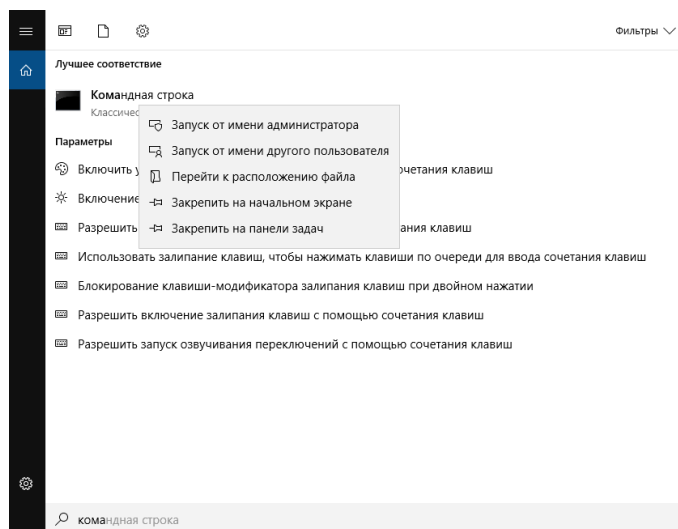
Фильтры

Лучшее соответствие

Командная строка
Классичес

Запуск от имени администратора
Запуск от имени другого пользователя
Перейти к расположению файла
Закрепить на начальном экране
Закрепить на панели задач

Параметры

Включить у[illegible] очетания клавиш
Включение
Разрешить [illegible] ания клавиш
Использовать залипание клавиш, чтобы нажимать клавиши по очереди для ввода сочетания клавиш
Блокирование клавиши-модификатора залипания клавиш при двойном нажатии
Разрешить включение залипания клавиш с помощью сочетания клавиш
Разрешить запуск озвучивания переключений с помощью сочетания клавиш

командная строка